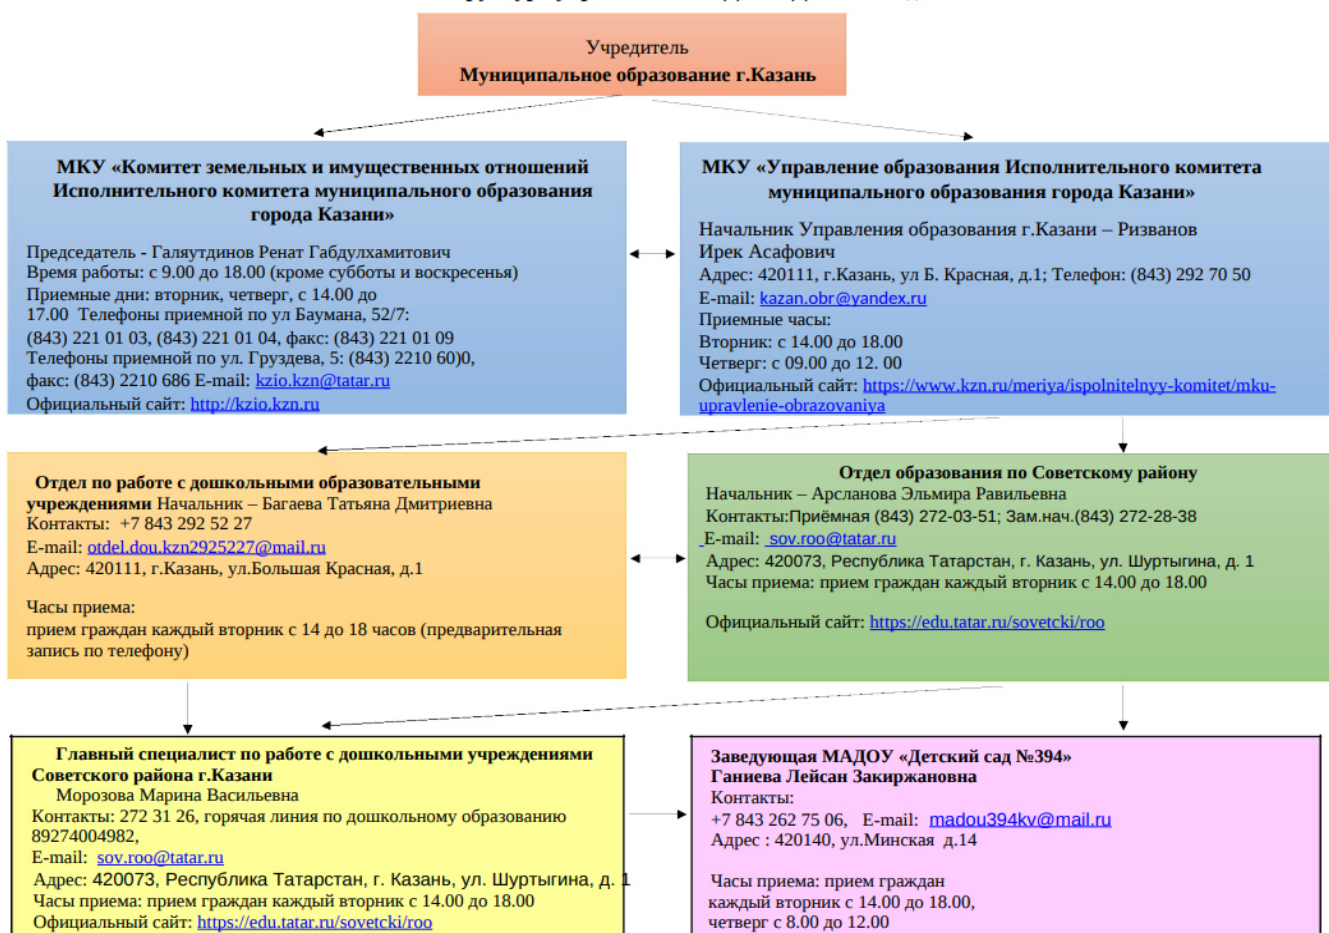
Учредитель
Муниципальное образование г.Казань

МКУ «Комитет земельных и имущественных отношений Исполнительного комитета муниципального образования города Казани»

Председатель - Галяутдинов Ренат Габдулхамитович
Время работы: с 9.00 до 18.00 (кроме субботы и воскресенья)
Приемные дни: вторник, четверг, с 14.00 до 17.00 Телефоны приемной по ул Баумана, 52/7:
(843) 221 01 03, (843) 221 01 04, факс: (843) 221 01 09
Телефоны приемной по ул. Груздева, 5: (843) 2210 60)0,
факс: (843) 2210 686 E-mail: kzio.kzn@tatar.ru
Официальный сайт: http://kzio.kzn.ru

МКУ «Управление образования Исполнительного комитета муниципального образования города Казани»

Начальник Управления образования г.Казани – Ризванов Ирек Асафович
Адрес: 420111, г.Казань, ул Б. Красная, д.1; Телефон: (843) 292 70 50
E-mail: kazan.obr@yandex.ru
Приемные часы:
Вторник: с 14.00 до 18.00
Четверг: с 09.00 до 12. 00
Официальный сайт: https://www.kzn.ru/meriya/ispolnitelnyy-komitet/mku-upravlenie-obrazovaniya

Отдел по работе с дошкольными образовательными учреждениями Начальник – Багаева Татьяна Дмитриевна
Контакты: +7 843 292 52 27
E-mail: otdel.dou.kzn2925227@mail.ru
Адрес: 420111, г.Казань, ул.Большая Красная, д.1

Часы приема:
прием граждан каждый вторник с 14 до 18 часов (предварительная запись по телефону)

Отдел образования по Советскому району
Начальник – Арсланова Эльмира Равильевна
Контакты:Приёмная (843) 272-03-51; Зам.нач.(843) 272-28-38
E-mail: sov.roo@tatar.ru
Адрес: 420073, Республика Татарстан, г. Казань, ул. Шуртыгина, д. 1
Часы приема: прием граждан каждый вторник с 14.00 до 18.00

Официальный сайт: https://edu.tatar.ru/sovetcki/roo

Главный специалист по работе с дошкольными учреждениями Советского района г.Казани
Морозова Марина Васильевна
Контакты: 272 31 26, горячая линия по дошкольному образованию 89274004982,
E-mail: sov.roo@tatar.ru
Адрес: 420073, Республика Татарстан, г. Казань, ул. Шуртыгина, д. 1
Часы приема: прием граждан каждый вторник с 14.00 до 18.00
Официальный сайт: https://edu.tatar.ru/sovetcki/roo

Заведующая МАДОУ «Детский сад №394»
Ганиева Лейсан Закиржановна
Контакты:
+7 843 262 75 06, E-mail: madou394kv@mail.ru
Адрес : 420140, ул.Минская д.14

Часы приема: прием граждан каждый вторник с 14.00 до 18.00,
четверг с 8.00 до 12.00